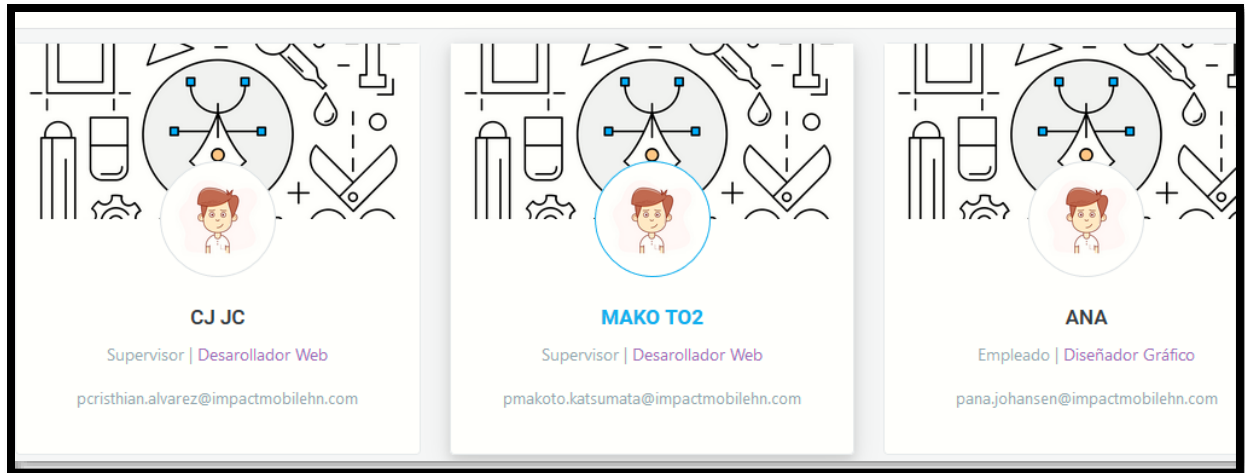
CJ JC

Supervisor | Desarollador Web

pcristhian.alvarez@impactmobilehn.com

MAKO TO2

Supervisor | Desarollador Web

pmakoto.katsumata@impactmobilehn.com

ANA

Empleado | Diseñador Gráfico

pana.johansen@impactmobilehn.com